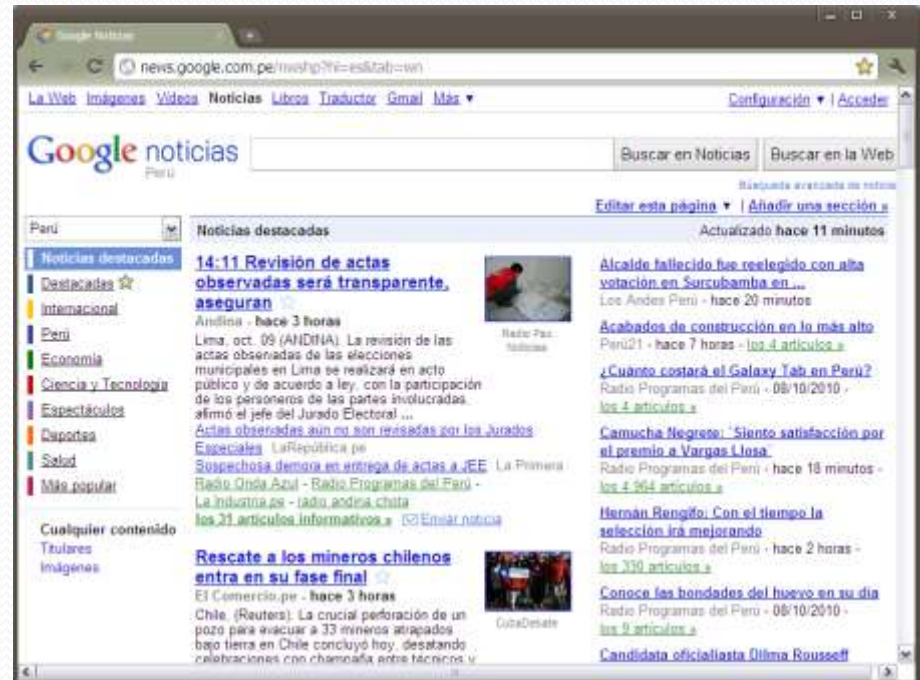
Google Noticias

news.google.com.pe/nwshp?hl=es&tab=wn

La Web Imágenes Videos Noticias Libros Traductor Gmail Más ▾

Configuración ▾ | Acceder

Google noticias
Perú

Buscar en Noticias Buscar en la Web

Búsqueda avanzada de noticias

Editar esta página ▾ | Añadir una sección »

Perú

Noticias destacadas
Destacadas
Internacional
Perú
Economía
Ciencia y Tecnología
Espectáculos
Deportes
Salud
Más popular

Cualquier contenido
Titulares
Imágenes

Noticias destacadas

Actualizado hace 11 minutos

14:11 Revisión de actas observadas será transparente, aseguran
Andina - hace 3 horas
Lima, oct. 09 (ANDINA). La revisión de las actas observadas de las elecciones municipales en Lima se realizará en acto público y de acuerdo a ley, con la participación de los personeros de las partes involucradas, afirmó el jefe del Jurado Electoral ...
Actas observadas aun no son revisadas por los Jurados Especiales LaRepública.pe
Sospechosa demora en entrega de actas a JEE La Primera
Radio Onda Azul - Radio Programas del Perú - La Industria.pe - radio andina chota
los 31 artículos informativos » Enviar noticia

Radio Pax Noticias

Rescate a los mineros chilenos entra en su fase final
El Comercio.pe - hace 3 horas
Chile, (Reuters). La crucial perforación de un pozo para evacuar a 33 mineros atrapados bajo tierra en Chile concluyó hoy, desatando celebraciones con champaña entre técnicos y

CubaDebate

Alcalde fallecido fue reelegido con alta votación en Surcubamba en ...
Los Andes Perú - hace 20 minutos

Acabados de construcción en lo más alto
Perú21 - hace 7 horas - los 4 artículos »

¿Cuánto costará el Galaxy Tab en Perú?
Radio Programas del Perú - 08/10/2010 - los 4 artículos »

Camucha Negrete: "Siento satisfacción por el premio a Vargas Llosa"
Radio Programas del Perú - hace 18 minutos - los 4 964 artículos »

Hernán Rengifo: Con el tiempo la selección irá mejorando
Radio Programas del Perú - hace 2 horas - los 330 artículos »

Conoce las bondades del huevo en su día
Radio Programas del Perú - 08/10/2010 - los 9 artículos »

Candidata oficialista Dilma Rousseff